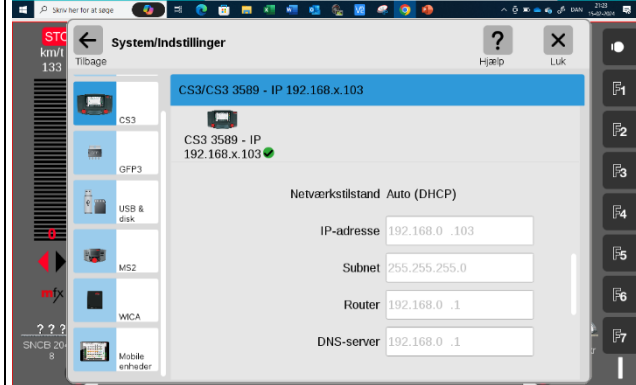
Skriv her for at søge

DAN 21:23 15-02-2024

STO
km/t
133

System/Indstillinger
Tilbage

?
Hjælp

×
Luk

CS3
GFP3
USB & disk
MS2
WICA
Mobile enheder

CS3/CS3 3589 - IP 192.168.x.103

CS3 3589 - IP 192.168.x.103

Netværkstilstand Auto (DHCP)

IP-adresse 192.168.0 .103

Subnet 255.255.255.0

Router 192.168.0 .1

DNS-server 192.168.0 .1

0

mfx

? ? ?
SNCB 20
8

F1
F2
F3
F4
F5
F6
F7